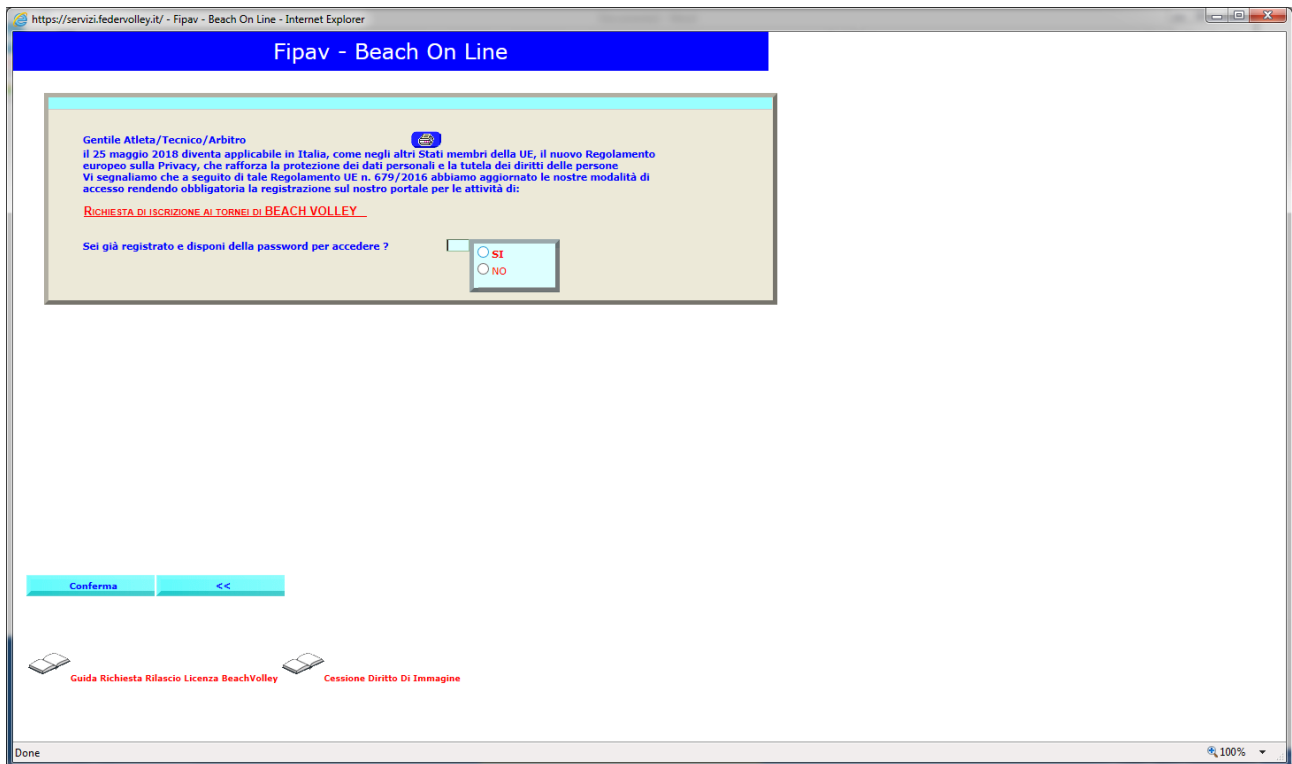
https://servizi.federvolley.it/ - Fipav - Beach On Line - Internet Explorer

Fipav - Beach On Line

Gentile Atleta/Tecnico/Arbitro
il 25 maggio 2018 diventa applicabile in Italia, come negli altri Stati membri della UE, il nuovo Regolamento europeo sulla Privacy, che rafforza la protezione dei dati personali e la tutela dei diritti delle persone
Vi segnaliamo che a seguito di tale Regolamento UE n. 679/2016 abbiamo aggiornato le nostre modalità di accesso rendendo obbligatoria la registrazione sul nostro portale per le attività di:

RICHIESTA DI ISCRIZIONE AI TORNEI DI BEACH VOLLEY

Sei già registrato e disponi della password per accedere ?

SI
NO

Conferma
<<

Guida Richiesta Rilascio Licenza BeachVolley
Cessione Diritto Di Immagine

Done
100%